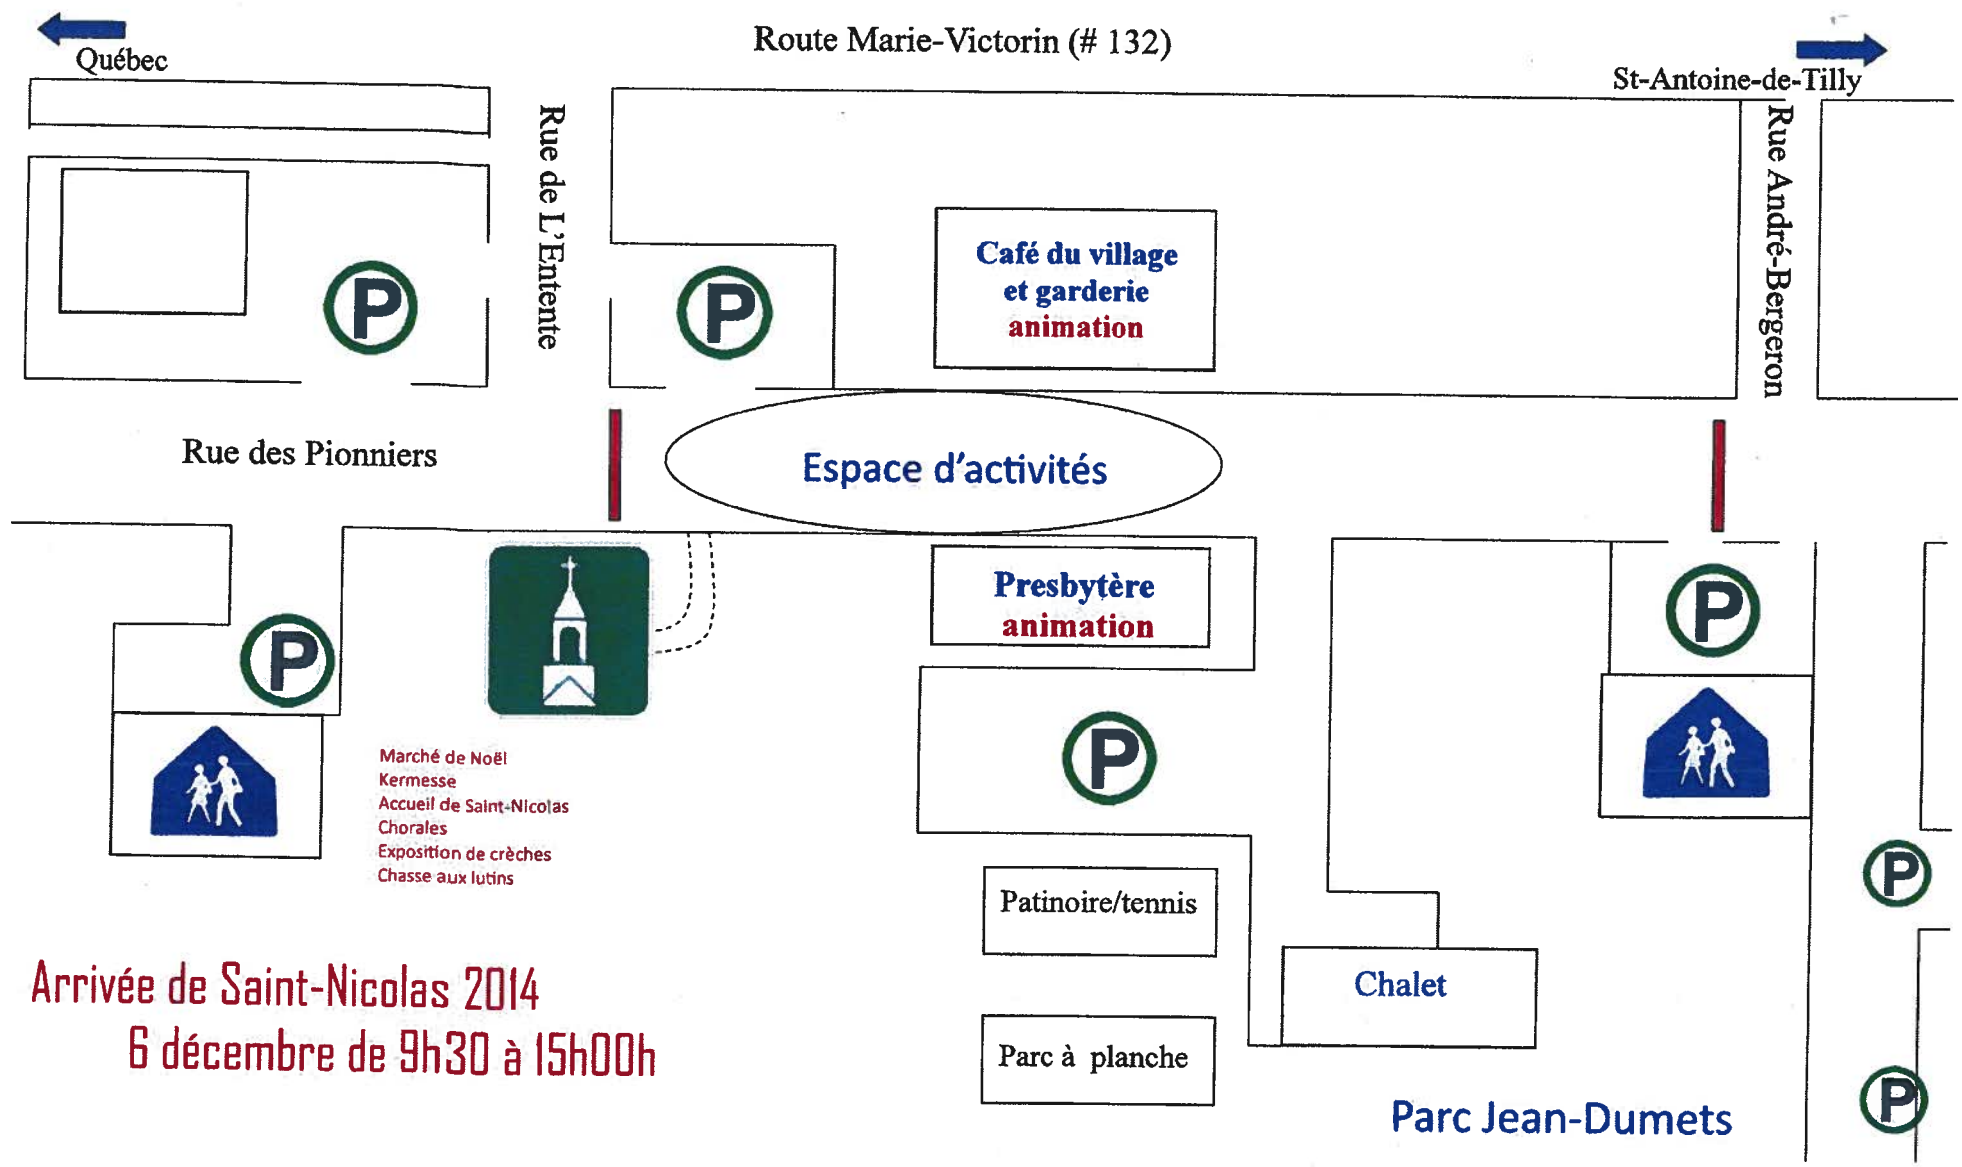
Québec

Route Marie-Victorin (# 132)

St-Antoine-de-Tilly

Rue de L'Entente

Rue André-Bergeron

P

P

Café du village et garderie animation

Rue des Pionniers

Espace d'activités

P

Presbytère animation

P

P

Marché de Noël
Kermesse
Accueil de Saint-Nicolas
Chorales
Exposition de crèches
Chasse aux lutins

P

Patinoire/tennis

Chalet

Arrivée de Saint-Nicolas 2014
6 décembre de 9h30 à 15h00h

Parc à planche

Parc Jean-Dumets

P